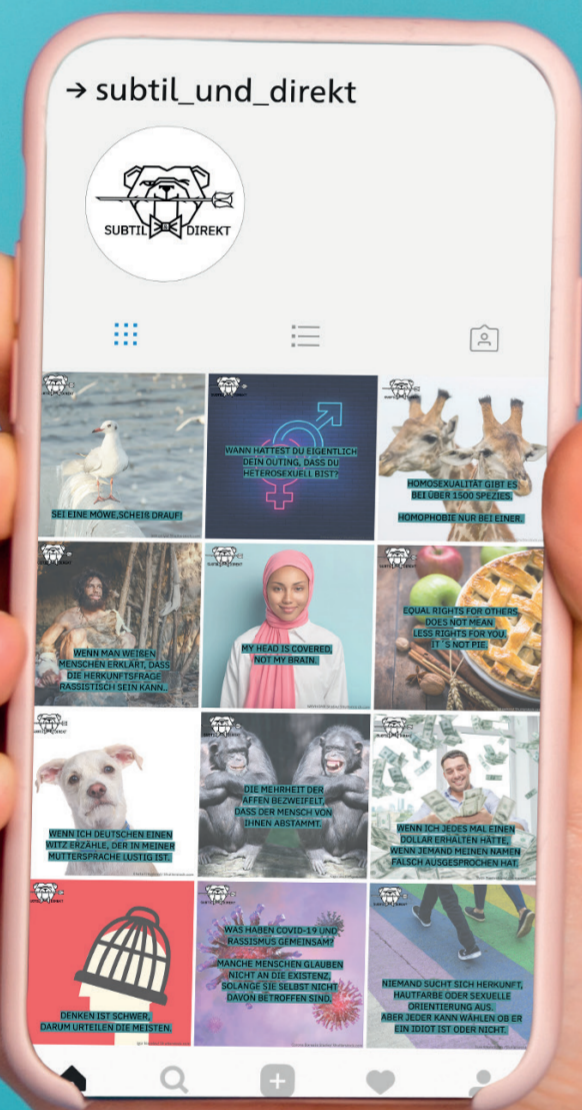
→ subtil_und_direkt

SUBTIL DIREKT

SUBTIL DIREKT
SEI EINE MÖWE,SCHEIß DRAUF!

SUBTIL DIREKT
WANN HATTEST DU EIGENTLICH DEIN OUTING, DASS DU HETEROSEXUELL BIST?

SUBTIL DIREKT
HOMOSEXUALITÄT GIBT ES BEI ÜBER 1500 SPEZIES.
HOMOPHOBIE NUR BEI EINER.

SUBTIL DIREKT
WENN MAN WEIßEN MENSCHEN ERKLÄRT, DASS DIE HERKUNFTSFRAGE RASSISTISCH SEIN KANN...

SUBTIL DIREKT
MY HEAD IS COVERED, NOT MY BRAIN.

SUBTIL DIREKT
EQUAL RIGHTS FOR OTHERS, DOES NOT MEAN LESS RIGHTS FOR YOU. IT´S NOT PIE.

SUBTIL DIREKT
WENN ICH DEUTSCHEN EINEN WITZ ERZÄHLE, DER IN MEINER MUTTERSPRACHE LUSTIG IST.

SUBTIL DIREKT
DIE MEHRHEIT DER AFFEN BEZWEIFELT, DASS DER MENSCH VON IHNEN ABSTAMMT.

SUBTIL DIREKT
WENN ICH JEDES MAL EINEN DOLLAR ERHALTEN HÄTTE, WENN JEMAND MEINEN NAMEN FALSCH AUSGESPROCHEN HAT.

SUBTIL DIREKT
DENKEN IST SCHWER, DARUM URTEILEN DIE MEISTEN.

SUBTIL DIREKT
WAS HABEN COVID-19 UND RASSISMUS GEMEINSAM?
MANCHE MENSCHEN GLAUBEN NICHT AN DIE EXISTENZ, SOLANGE SIE SELBST NICHT DAVON BETROFFEN SIND.

SUBTIL DIREKT
NIEMAND SUCHT SICH HERKUNFT, HAUTFARBE ODER SEXUELLE ORIENTIERUNG AUS.
ABER JEDER KANN WÄHLEN OB ER EIN IDIOT IST ODER NICHT.